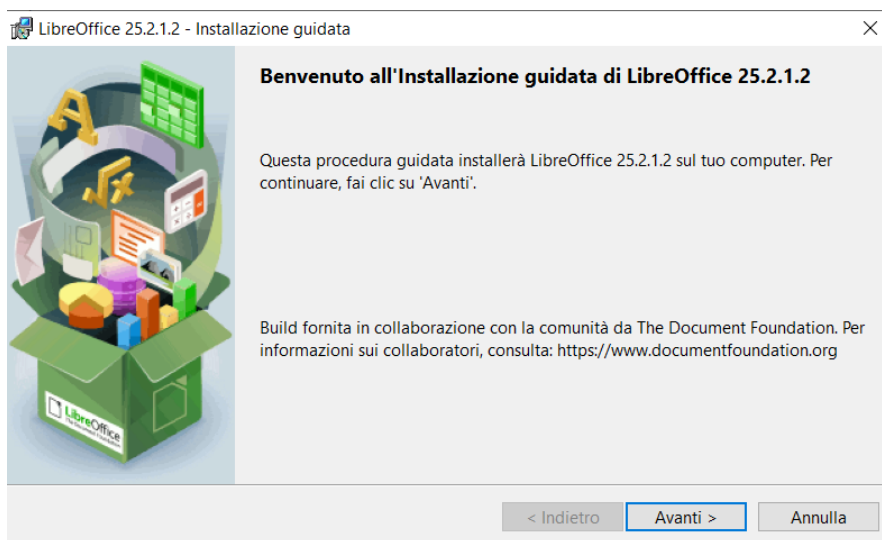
LibreOffice 25.2.1.2 - Installazione guidata

Benvenuto all'Installazione guidata di LibreOffice 25.2.1.2

Questa procedura guidata installerà LibreOffice 25.2.1.2 sul tuo computer. Per continuare, fai clic su 'Avanti'.

Build fornita in collaborazione con la comunità da The Document Foundation. Per informazioni sui collaboratori, consulta: https://www.documentfoundation.org

LibreOffice
The Document Foundation

< Indietro
Avanti >
Annulla